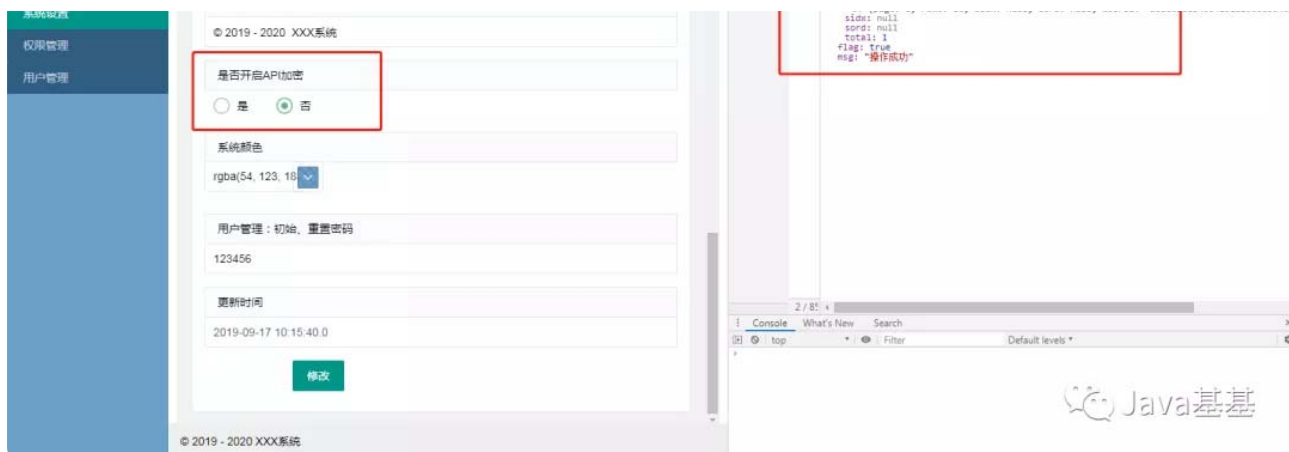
系统设置
权限管理
用户管理

© 2019 - 2020 XXX系统

是否开启API加密
是 否

系统颜色
rgba(54, 123, 18

用户管理：初始、重置密码
123456

更新时间
2019-09-17 10:15:40.0

修改

© 2019 - 2020 XXX系统

sidx: null
sord: null
total: 1
flag: true
msg: "操作成功"

2 / 8
Console What's New Search
top Filter Default levels

Java基基